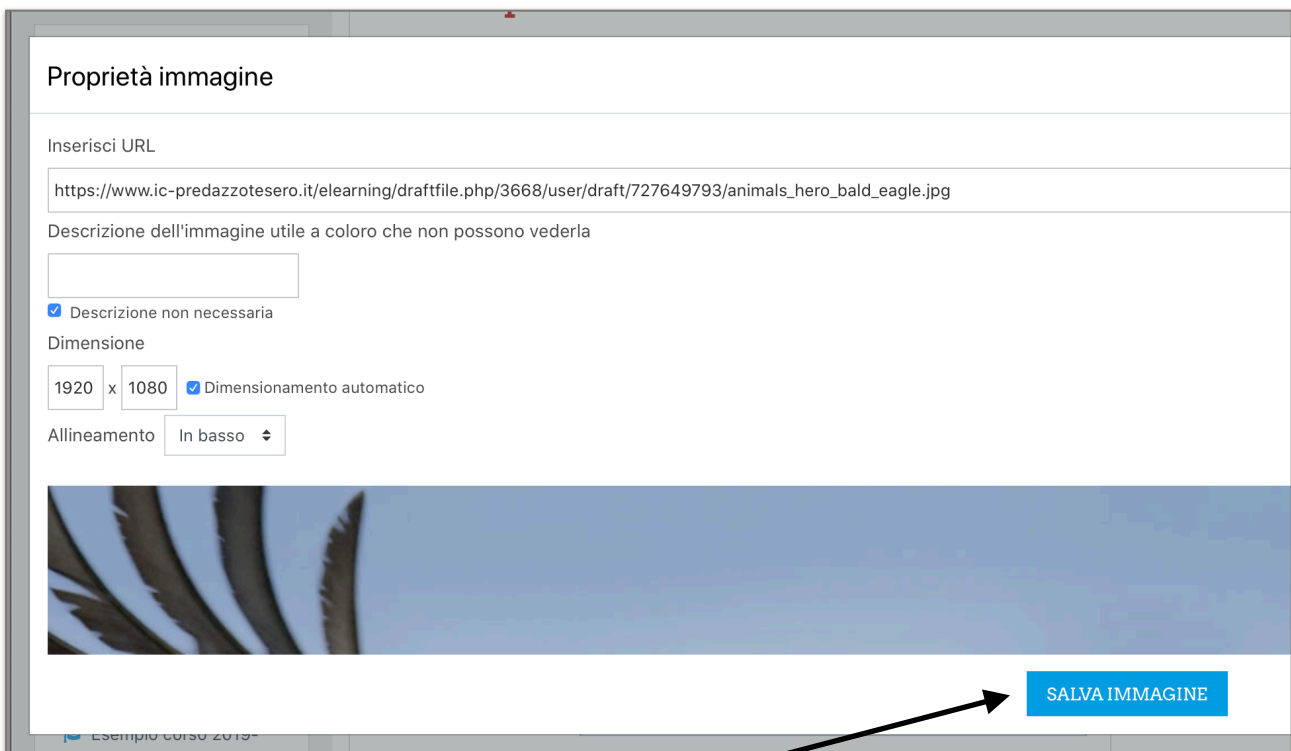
Proprietà immagine

Inserisci URL

https://www.ic-predazzotesero.it/elearning/draftfile.php/3668/user/draft/727649793/animals_hero_bald_eagle.jpg

Descrizione dell'immagine utile a coloro che non possono vederla

Descrizione non necessaria

Dimensione

1920 x 1080 Dimensionamento automatico

Allineamento In basso

SALVA IMMAGINE

Esempio corso 2019-